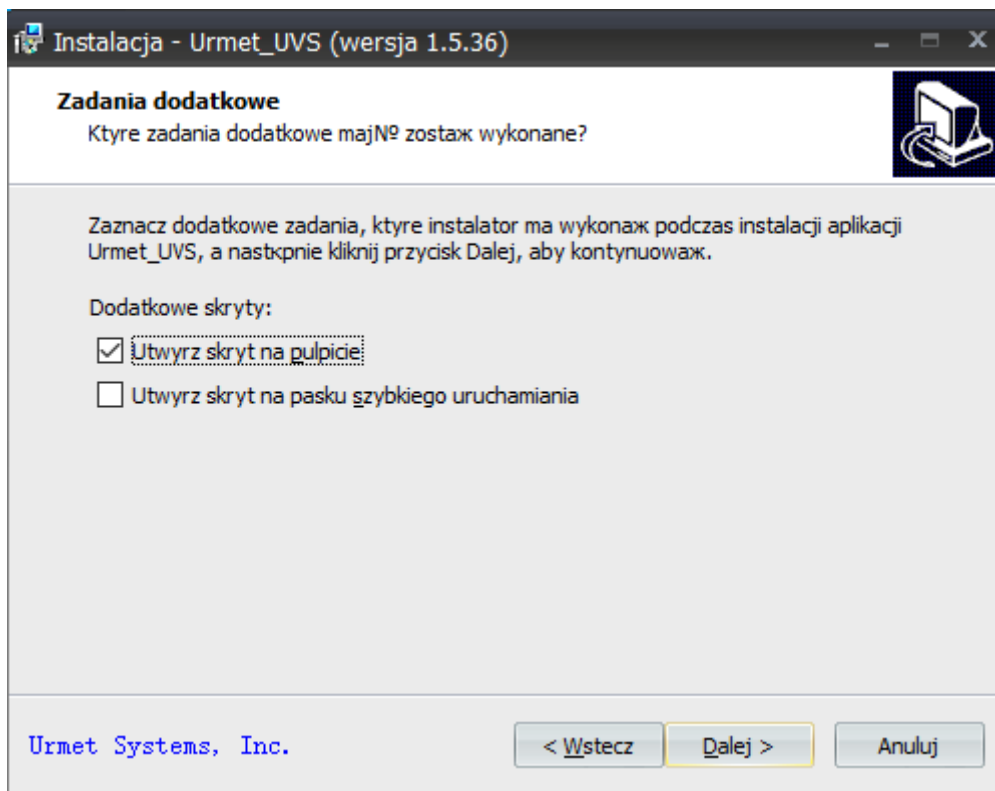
Instalacja - Urmet_UVS (wersja 1.5.36)

Zadania dodatkowe
Ktyre zadania dodatkowe maj№ zostaж wykonane?

Zaznacz dodatkowe zadania, ktyre instalator ma wykonaж podczas instalacji aplikacji Urmet_UVS, a nastкpnie kliknij przycisk Dalej, aby kontynuowaж.

Dodatkowe skryty:

☑ Utwyrz skryt na pulpicie

☐ Utwyrz skryt na pasku szybkiego uruchamiania

Urmet Systems, Inc.

< Wstecz

Dalej >

Anuluj